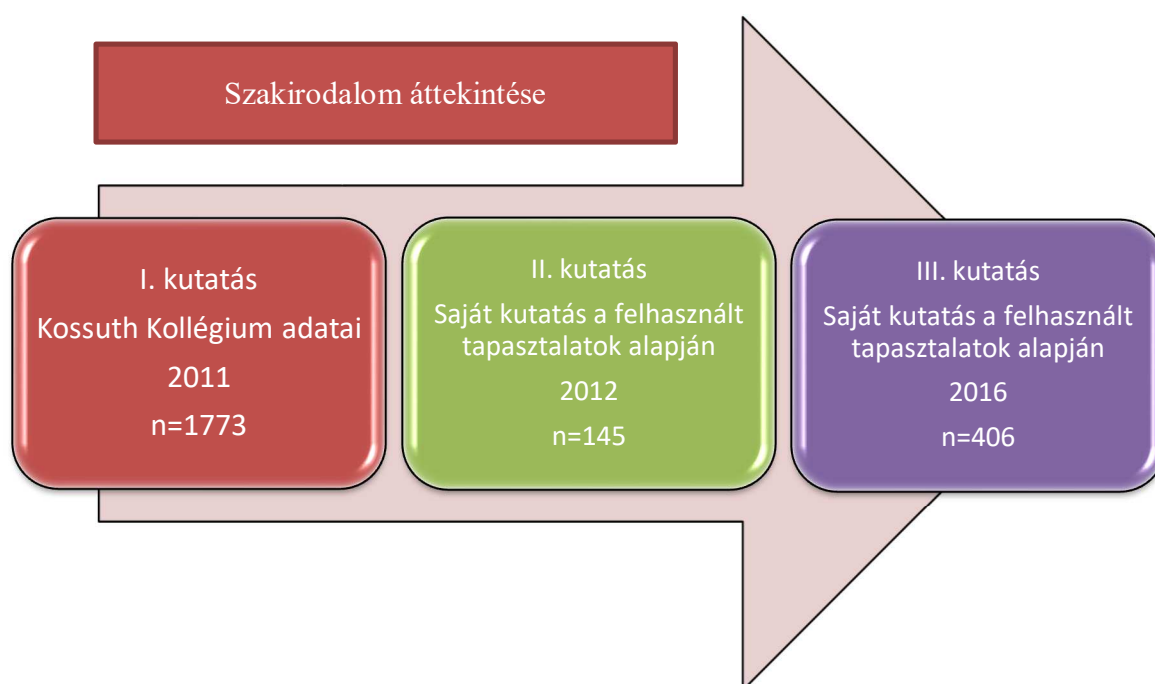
Szakirodalom áttekintése

I. kutatás
Kossuth Kollégium adatai
2011
n=1773

II. kutatás
Saját kutatás a felhasznált tapasztalatok alapján
2012
n=145

III. kutatás
Saját kutatás a felhasznált tapasztalatok alapján
2016
n=406